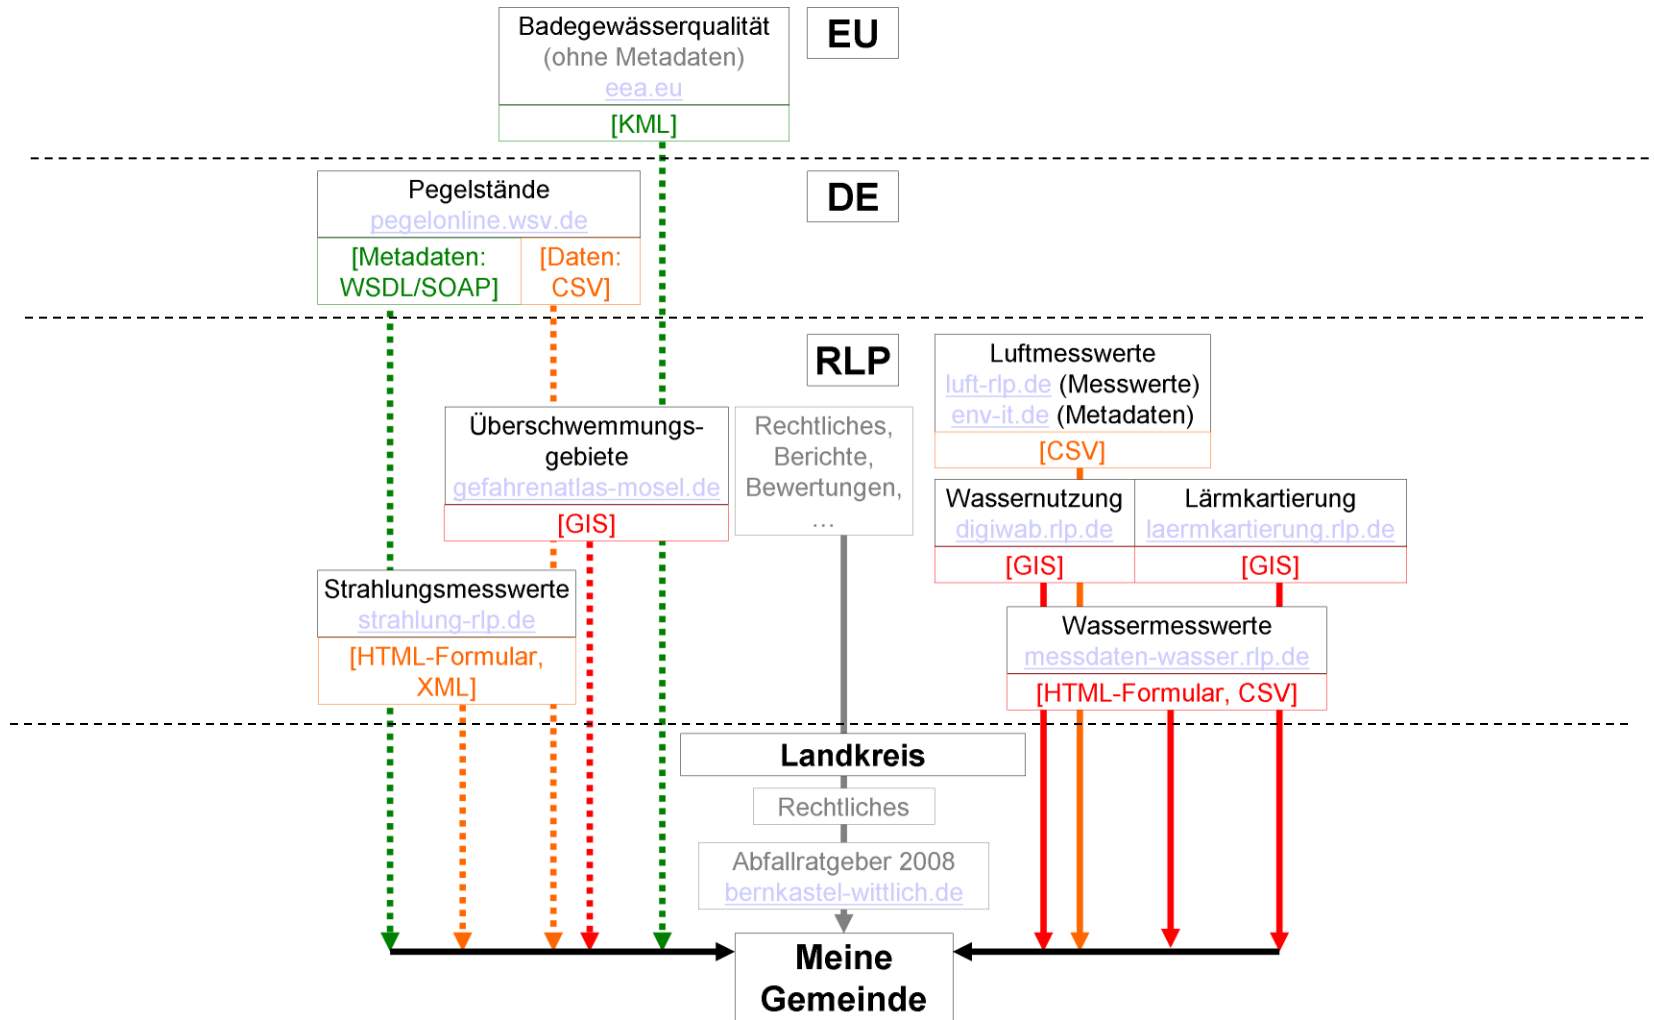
Badegewässerqualität
(ohne Metadaten)
eea.eu
[KML]

EU

Pegelstände
pegelonline.wsv.de
[Metadaten: WSDL/SOAP]
[Daten: CSV]

DE

RLP

Luftmesswerte
luft-rlp.de (Messwerte)
env-it.de (Metadaten)
[CSV]

Überschwemmungsgebiete
gefahrenatlas-mosel.de
[GIS]

Rechtliches, Berichte, Bewertungen, …

Wassernutzung
digiwab.rlp.de
[GIS]

Lärmkartierung
laermkartierung.rlp.de
[GIS]

Strahlungsmesswerte
strahlung-rlp.de
[HTML-Formular, XML]

Wassermesswerte
messdaten-wasser.rlp.de
[HTML-Formular, CSV]

Landkreis

Rechtliches

Abfallratgeber 2008
bernkastel-wittlich.de

Meine Gemeinde